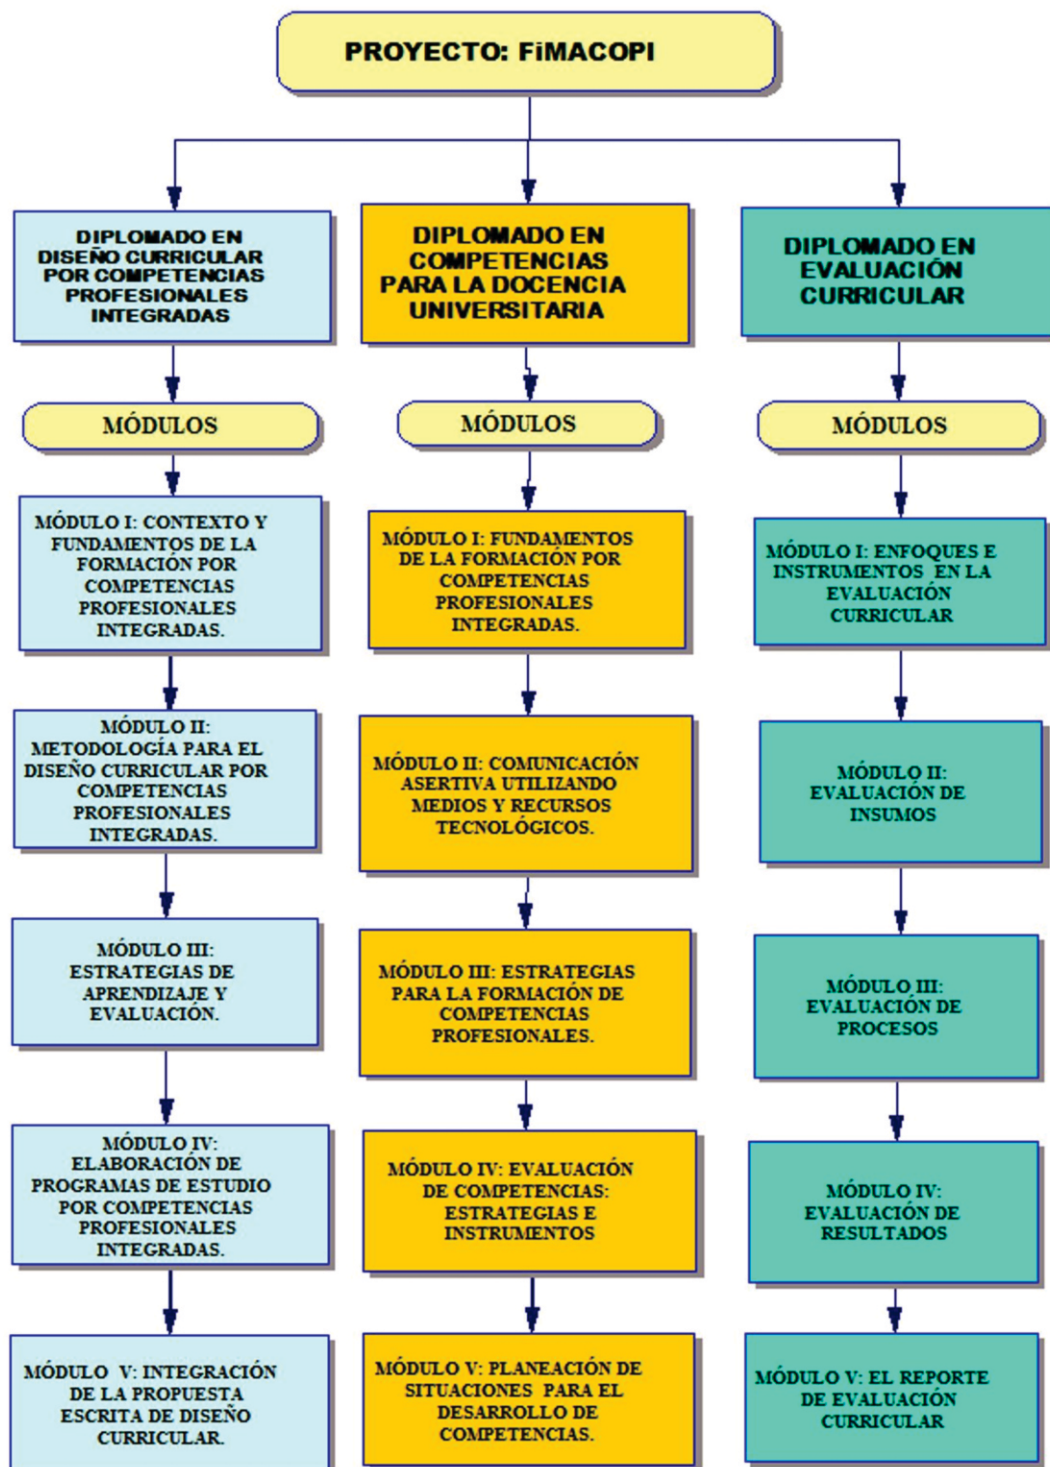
PROYECTO: FIMACOPI

DIPLOMADO EN DISEÑO CURRICULAR POR COMPETENCIAS PROFESIONALES INTEGRADAS

MÓDULOS

MÓDULO I: CONTEXTO Y FUNDAMENTOS DE LA FORMACIÓN POR COMPETENCIAS PROFESIONALES INTEGRADAS.

MÓDULO II: METODOLOGÍA PARA EL DISEÑO CURRICULAR POR COMPETENCIAS PROFESIONALES INTEGRADAS.

MÓDULO III: ESTRATEGIAS DE APRENDIZAJE Y EVALUACIÓN.

MÓDULO IV: ELABORACIÓN DE PROGRAMAS DE ESTUDIO POR COMPETENCIAS PROFESIONALES INTEGRADAS.

MÓDULO V: INTEGRACIÓN DE LA PROPUESTA ESCRITA DE DISEÑO CURRICULAR.

DIPLOMADO EN COMPETENCIAS PARA LA DOCENCIA UNIVERSITARIA

MÓDULOS

MÓDULO I: FUNDAMENTOS DE LA FORMACIÓN POR COMPETENCIAS PROFESIONALES INTEGRADAS.

MÓDULO II: COMUNICACIÓN ASERTIVA UTILIZANDO MEDIOS Y RECURSOS TECNOLÓGICOS.

MÓDULO III: ESTRATEGIAS PARA LA FORMACIÓN DE COMPETENCIAS PROFESIONALES.

MÓDULO IV: EVALUACIÓN DE COMPETENCIAS: ESTRATEGIAS E INSTRUMENTOS

MÓDULO V: PLANEACIÓN DE SITUACIONES PARA EL DESARROLLO DE COMPETENCIAS.

DIPLOMADO EN EVALUACIÓN CURRICULAR

MÓDULOS

MÓDULO I: ENFOQUES E INSTRUMENTOS EN LA EVALUACIÓN CURRICULAR

MÓDULO II: EVALUACIÓN DE INSUMOS

MÓDULO III: EVALUACIÓN DE PROCESOS

MÓDULO IV: EVALUACIÓN DE RESULTADOS

MÓDULO V: EL REPORTE DE EVALUACIÓN CURRICULAR